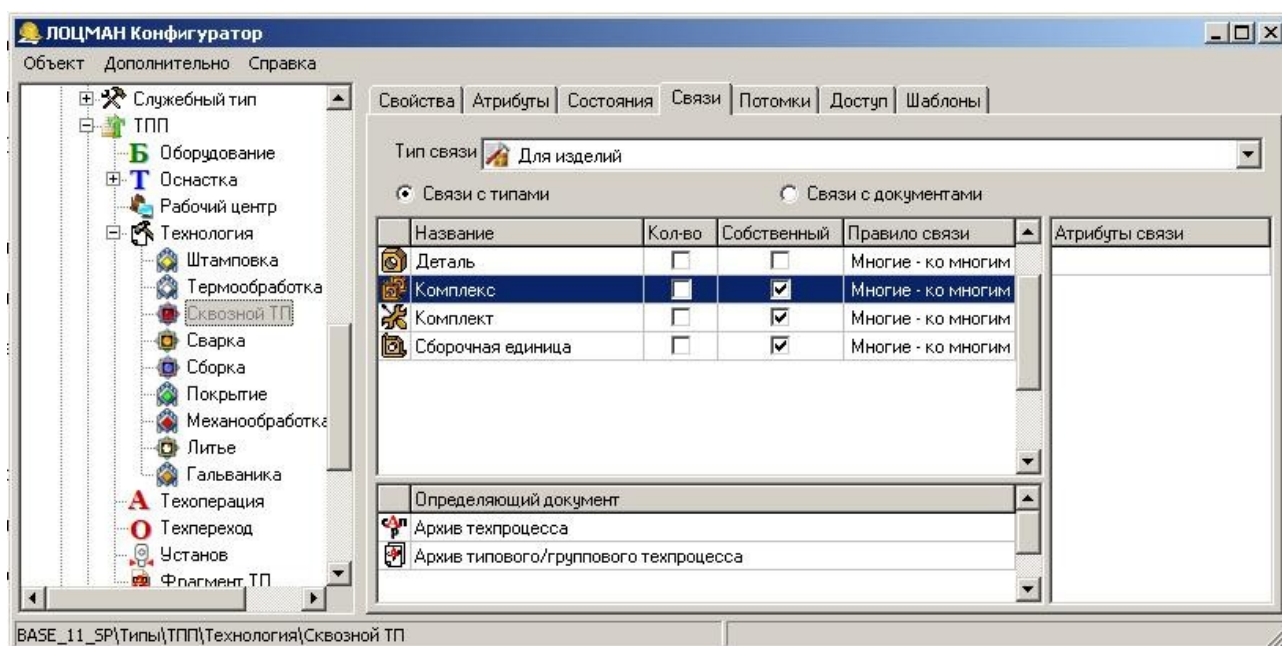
ЛОЦМАН Конфигуратор

Объект Дополнительно Справка

Служебный тип
ТПП
Оборудование
Оснастка
Рабочий центр
Технология
Штамповка
Термообработка
Сквозной ТП
Сварка
Сборка
Покрытие
Механообработка
Литье
Гальваника
Техоперация
Техпереход
Установ
Фрагмент ТП

Свойства | Атрибуты | Состояния | Связи | Потомки | Доступ | Шаблоны

Тип связи Для изделий

Связи с типами
Связи с документами

| Название | Кол-во | Собственный | Правило связи |
|---|---|---|---|
| Деталь | ☐ | ☐ | Многие - ко многим |
| Комплекс | ☐ | ☑ | Многие - ко многим |
| Комплект | ☐ | ☑ | Многие - ко многим |
| Сборочная единица | ☐ | ☑ | Многие - ко многим |

Атрибуты связи

| Определяющий документ |
|---|
| Архив техпроцесса |
| Архив типового/группового техпроцесса |

BASE_11_SP\Типы\ТПП\Технология\Сквозной ТП